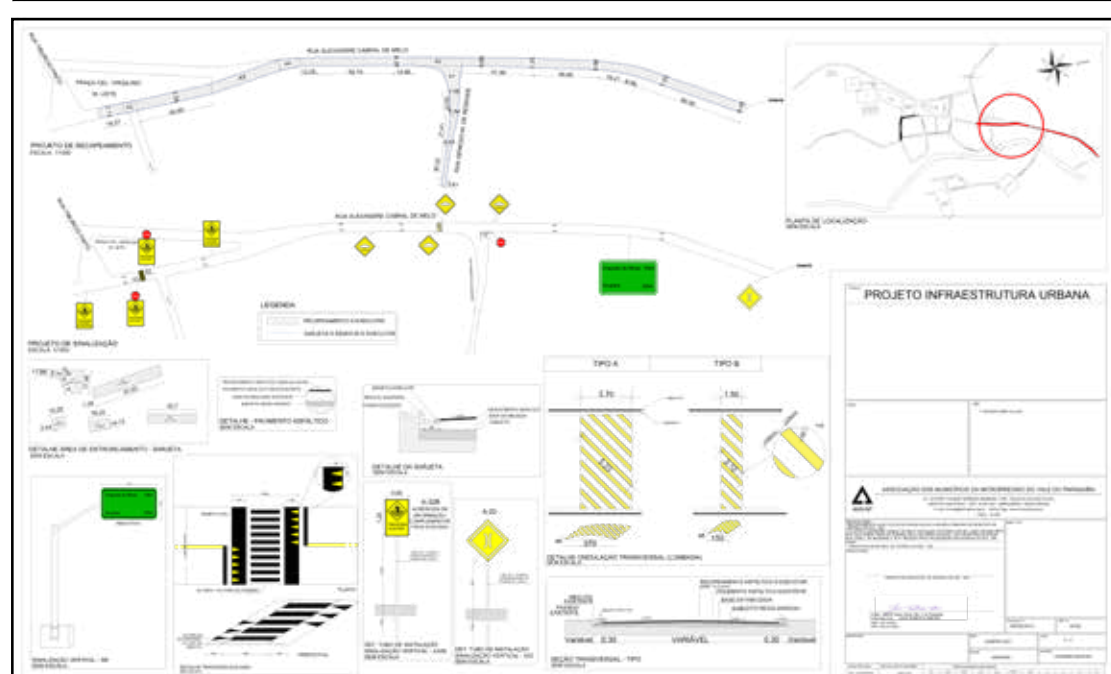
RUA ALEXANDRE CABRAL DE MELO

PRAÇA DO CRUZEIRO

PROJETO DE RECAPEAMENTO

RUA ALEXANDRE CABRAL DE MELO

LEGENDA

PROJETO DE SINALIZAÇÃO

PLANTA DE LOCALIZAÇÃO

PROJETO INFRAESTRUTURA URBANA

DETALHE ÁREA DE ESTRANGULAMENTO - SARJETA

DETALHE - PAVIMENTO ASFÁLTICO

DETALHE DA SARJETA

TIPO A

TIPO B

2,70

1,50

DETALHE ONDULAÇÃO TRANSVERSAL (LOMBADA)

A-32B

A-33

SINALIZAÇÃO VERTICAL

Variável 0,30 VARIÁVEL 0,30 Variável

SEÇÃO TRANSVERSAL - TIPO

ASSOCIAÇÃO DOS MUNICÍPIOS DA MICRORREGIÃO DO VALE DO PARAÍBA

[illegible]